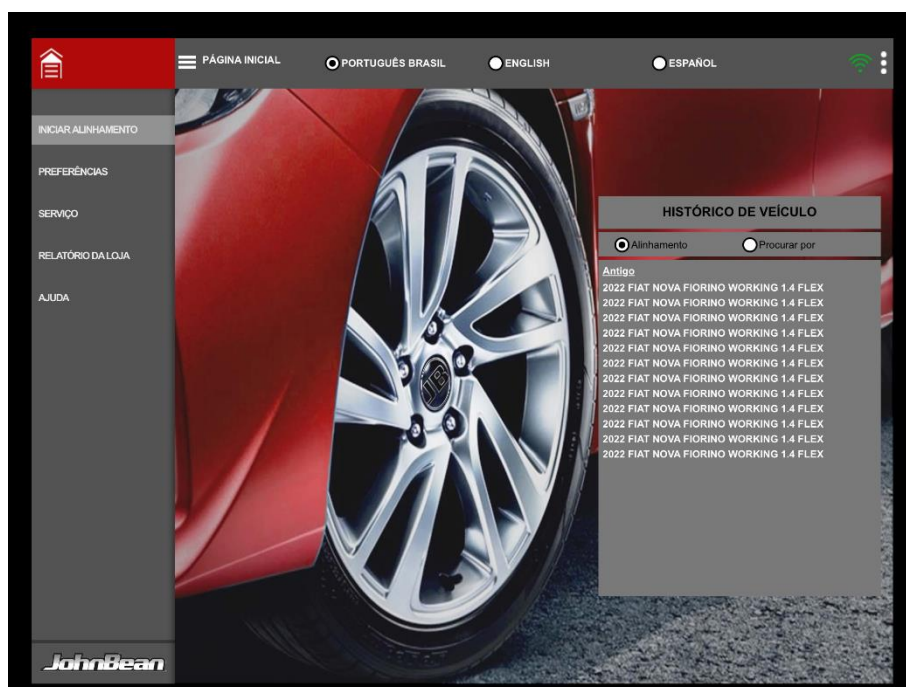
PÁGINA INICIAL
PORTUGUÊS BRASIL
ENGLISH
ESPAÑOL

INICIAR ALINHAMENTO
PREFERÊNCIAS
SERVIÇO
RELATÓRIO DA LOJA
AJUDA

HISTÓRICO DE VEÍCULO
Alinhamento
Procurar por
Antigo
2022 FIAT NOVA FIORINO WORKING 1.4 FLEX
2022 FIAT NOVA FIORINO WORKING 1.4 FLEX
2022 FIAT NOVA FIORINO WORKING 1.4 FLEX
2022 FIAT NOVA FIORINO WORKING 1.4 FLEX
2022 FIAT NOVA FIORINO WORKING 1.4 FLEX
2022 FIAT NOVA FIORINO WORKING 1.4 FLEX
2022 FIAT NOVA FIORINO WORKING 1.4 FLEX
2022 FIAT NOVA FIORINO WORKING 1.4 FLEX
2022 FIAT NOVA FIORINO WORKING 1.4 FLEX
2022 FIAT NOVA FIORINO WORKING 1.4 FLEX
2022 FIAT NOVA FIORINO WORKING 1.4 FLEX
2022 FIAT NOVA FIORINO WORKING 1.4 FLEX

JB

JohnBean